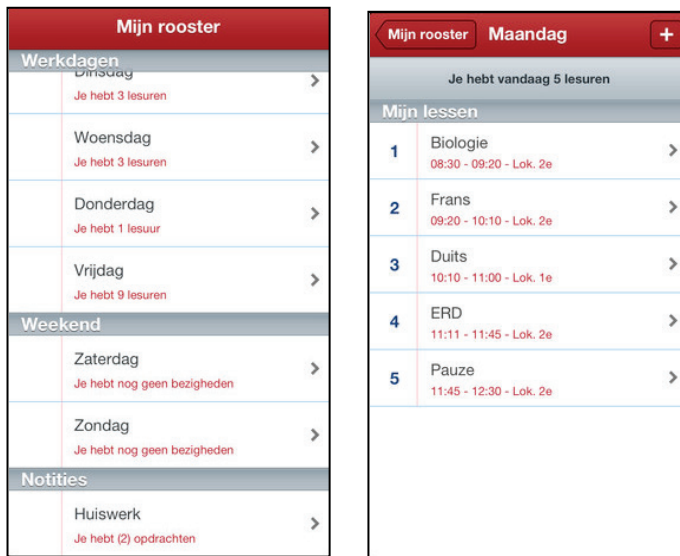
Mijn rooster

Werkdagen

Dinsdag
Je hebt 3 lesuren

Woensdag
Je hebt 3 lesuren

Donderdag
Je hebt 1 lesuur

Vrijdag
Je hebt 9 lesuren

Weekend

Zaterdag
Je hebt nog geen bezigheden

Zondag
Je hebt nog geen bezigheden

Notities

Huiswerk
Je hebt (2) opdrachten

Mijn rooster
Maandag
+

Je hebt vandaag 5 lesuren

Mijn lessen

1 Biologie
08:30 - 09:20 - Lok. 2e

2 Frans
09:20 - 10:10 - Lok. 2e

3 Duits
10:10 - 11:00 - Lok. 1e

4 ERD
11:11 - 11:45 - Lok. 2e

5 Pauze
11:45 - 12:30 - Lok. 2e